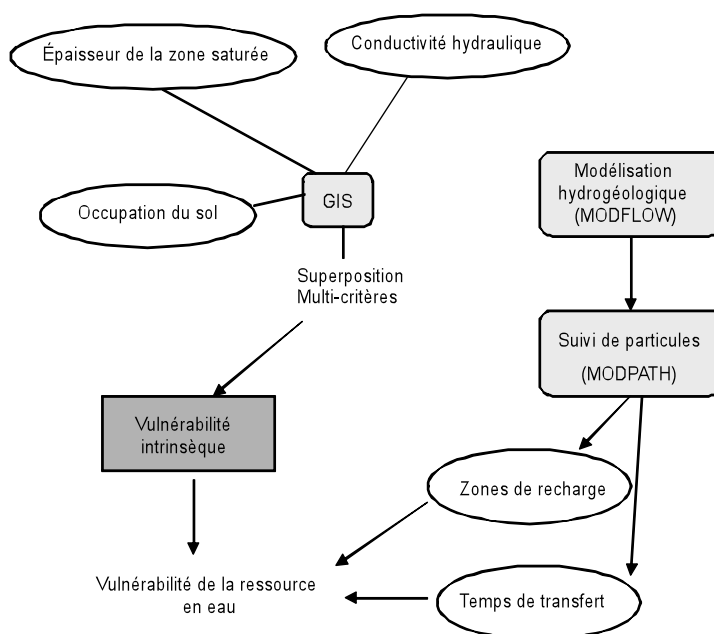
Épaisseur de la zone saturée

Conductivité hydraulique

Occupation du sol

GIS

Superposition Multi-critères

Modélisation hydrogéologique (MODFLOW)

Suivi de particules (MODPATH)

Vulnérabilité intrinsèque

Zones de recharge

Vulnérabilité de la ressource en eau

Temps de transfert